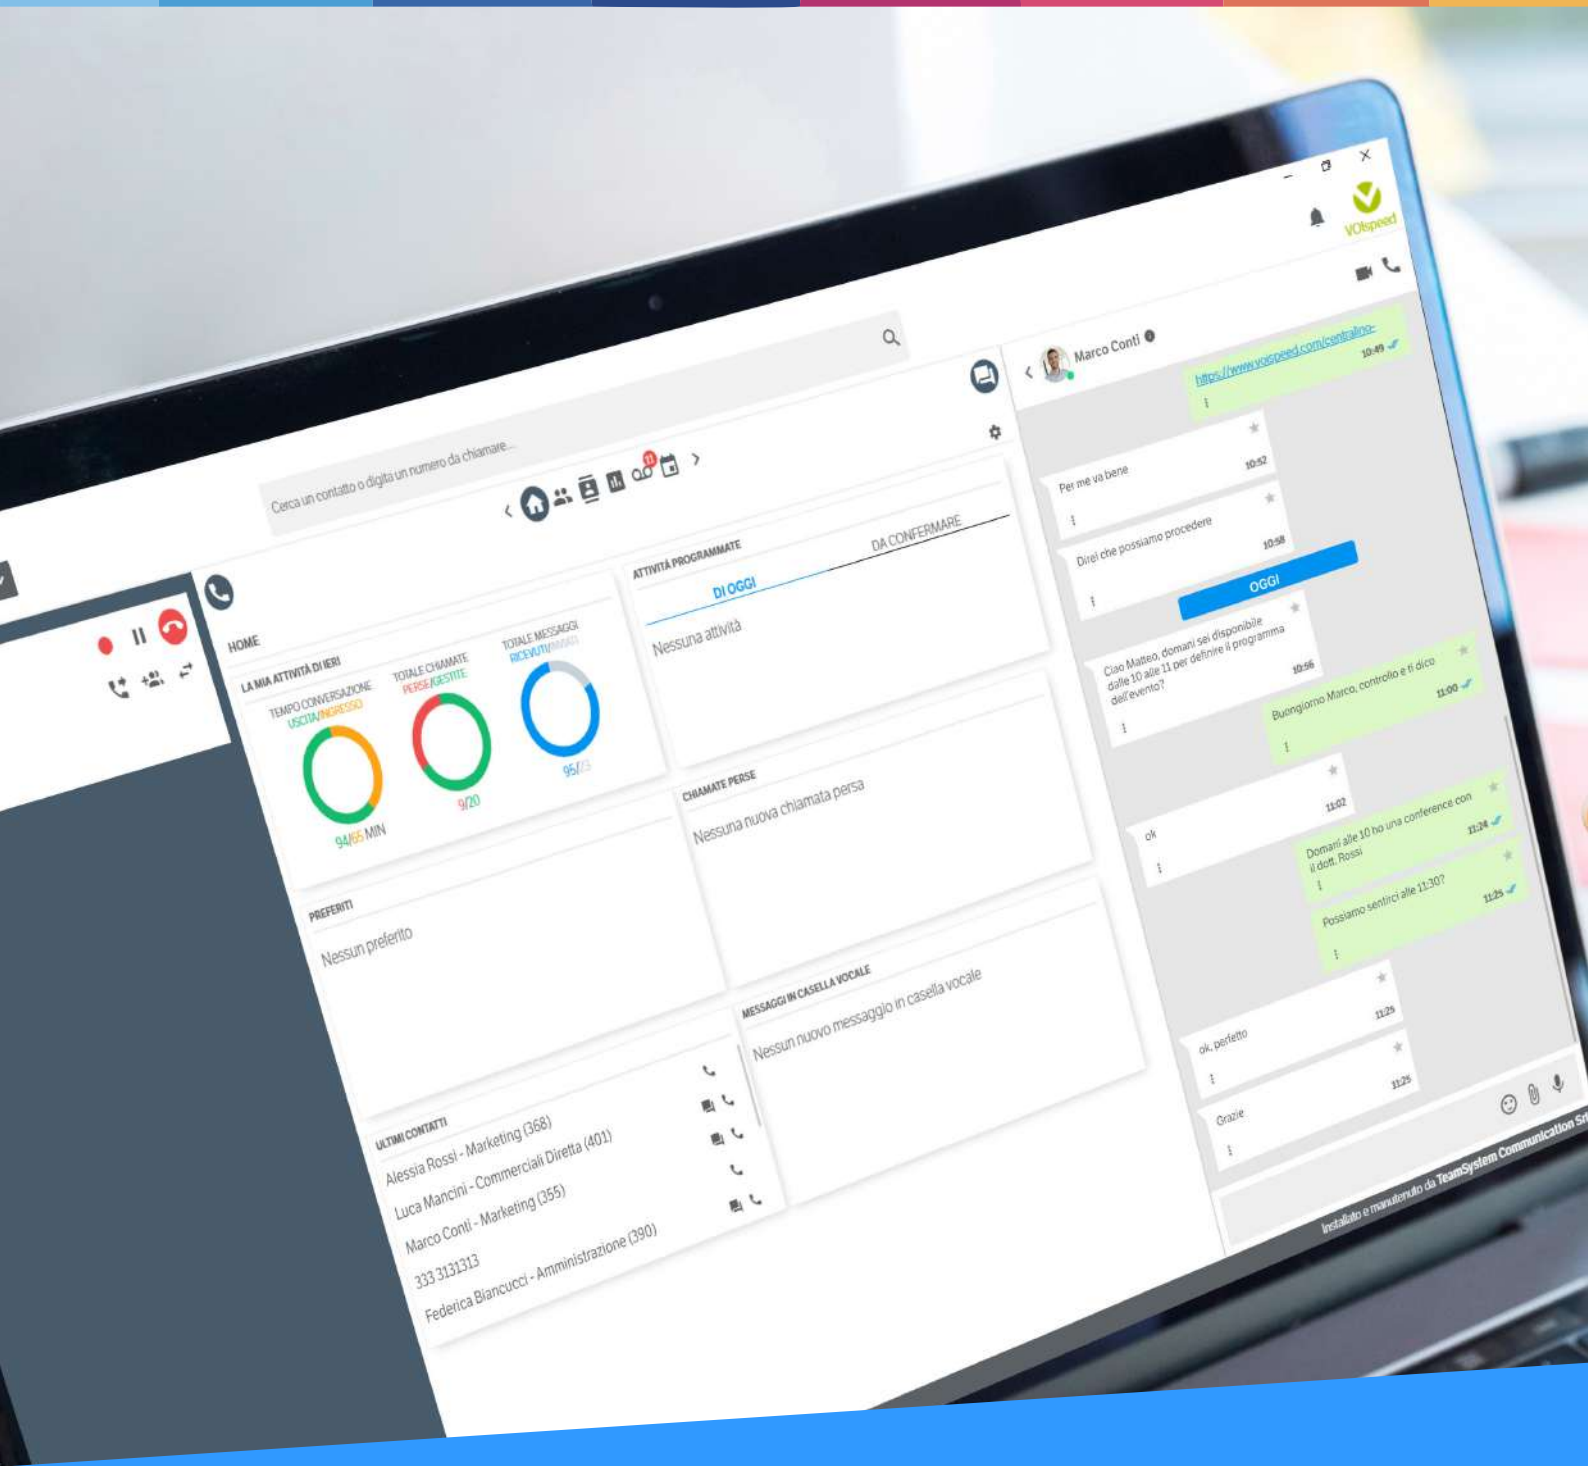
VOIspeed

Cerca un contatto o digita un numero da chiamare...

11

HOME

LA MIA ATTIVITÀ DI IERI

TEMPO CONVERSAZIONE USCITA/INGRESSO

94/65 MIN

TOTALE CHIAMATE PERSE/GESTITE

9/20

TOTALE MESSAGGI RICEVUTI/INVIATI

95/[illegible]

ATTIVITÀ PROGRAMMATE

DI OGGI

DA CONFERMARE

Nessuna attività

CHIAMATE PERSE

Nessuna nuova chiamata persa

PREFERITI

Nessun preferito

MESSAGGI IN CASELLA VOCALE

Nessun nuovo messaggio in casella vocale

ULTIMI CONTATTI

Alessia Rossi - Marketing (368)

Luca Mancini - Commerciali Diretta (401)

Marco Conti - Marketing (355)

333 3131313

Federica Biancucci - Amministrazione (390)

Marco Conti

https://www.voispeed.com/centralino-

10:49

Per me va bene

10:52

Direi che possiamo procedere

10:58

OGGI

Ciao Matteo, domani sei disponibile dalle 10 alle 11 per definire il programma dell'evento?

10:56

Buongiorno Marco, controllo e ti dico

11:00

ok

11:02

Domani alle 10 ho una conference con il dott. Rossi

11:24

Possiamo sentirci alle 11:30?

11:25

ok, perfetto

11:25

Grazie

11:25

Installato e manutenuto da TeamSystem Communication S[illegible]